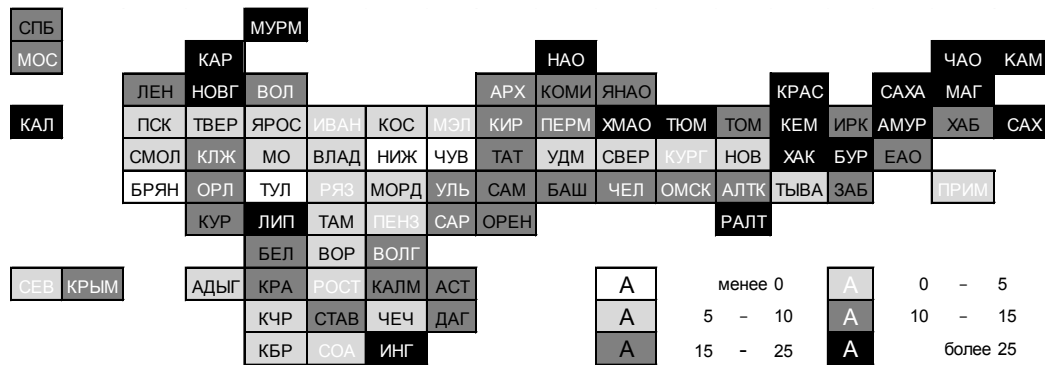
| СПБ | | | МУРМ | | | | | | | | | | | | | | | |
|---|---|---|---|---|---|---|---|---|---|---|---|---|---|---|---|---|---|---|
| МОС | | КАР | | | | | | НАО | | | | | | | | | ЧАО | КАМ |
| | ЛЕН | НОВГ | ВОЛ | | | | АРХ | КОМИ | ЯНАО | | | | КРАС | | САХА | МАГ | | |
| КАЛ | ПСК | ТВЕР | ЯРОС | ИВАН | КОС | МЭЛ | КИР | ПЕРМ | ХМАО | ТЮМ | ТОМ | КЕМ | ИРК | АМУР | ХАБ | САХ | | |
| | СМОЛ | КЛЖ | МО | ВЛАД | НИЖ | ЧУВ | ТАТ | УДМ | СВЕР | КУРГ | НОВ | ХАК | БУР | ЕАО | | | | |
| | БРЯН | ОРЛ | ТУЛ | РЯЗ | МОРД | УЛЬ | САМ | БАШ | ЧЕЛ | ОМСК | АЛТК | ТЫВА | ЗАБ | | ПРИМ | | | |
| | | КУР | ЛИП | ТАМ | ПЕНЗ | САР | ОРЕН | | | | | РАЛТ | | | | | | |
| | | | БЕЛ | ВОР | ВОЛГ | | | | | | | | | | | | | |
| СЕВ | КРЫМ | АДЫГ | КРА | РОСТ | КАЛМ | АСТ | | | | | | | | | | | | |
| | | | КЧР | СТАВ | ЧЕЧ | ДАГ | | | | | | | | | | | | |
| | | | КБР | СОА | ИНГ | | | | | | | | | | | | | |

А менее 0
А 0 – 5
А 5 – 10
А 10 – 15
А 15 - 25
А более 25